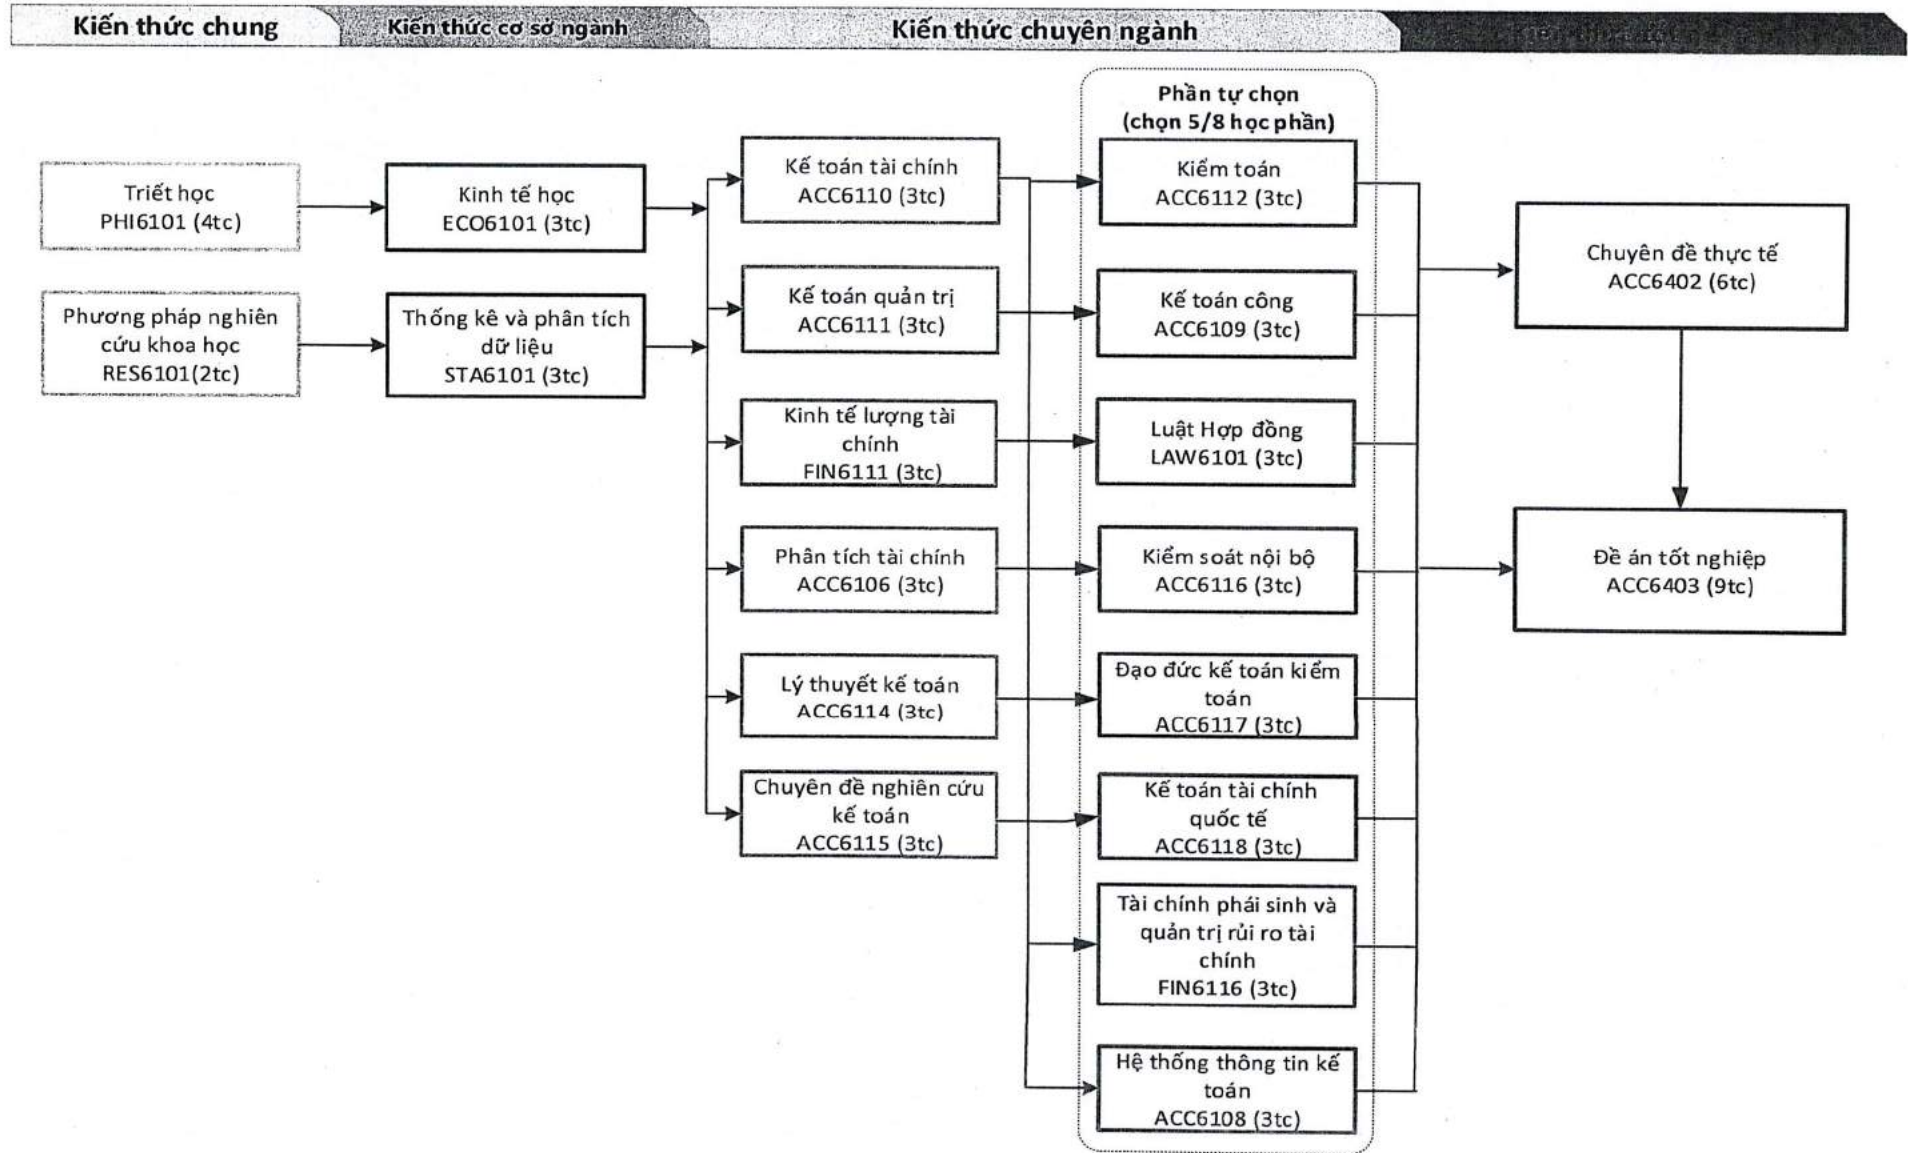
Kiến thức chung | Kiến thức cơ sở ngành | Kiến thức chuyên ngành | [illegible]

Triết học
PHI6101 (4tc)

Phương pháp nghiên cứu khoa học
RES6101(2tc)

Kinh tế học
ECO6101 (3tc)

Thống kê và phân tích dữ liệu
STA6101 (3tc)

Kế toán tài chính
ACC6110 (3tc)

Kế toán quản trị
ACC6111 (3tc)

Kinh tế lượng tài chính
FIN6111 (3tc)

Phân tích tài chính
ACC6106 (3tc)

Lý thuyết kế toán
ACC6114 (3tc)

Chuyên đề nghiên cứu kế toán
ACC6115 (3tc)

Phần tự chọn
(chọn 5/8 học phần)

Kiểm toán
ACC6112 (3tc)

Kế toán công
ACC6109 (3tc)

Luật Hợp đồng
LAW6101 (3tc)

Kiểm soát nội bộ
ACC6116 (3tc)

Đạo đức kế toán kiểm toán
ACC6117 (3tc)

Kế toán tài chính quốc tế
ACC6118 (3tc)

Tài chính phái sinh và quản trị rủi ro tài chính
FIN6116 (3tc)

Hệ thống thông tin kế toán
ACC6108 (3tc)

Chuyên đề thực tế
ACC6402 (6tc)

Đề án tốt nghiệp
ACC6403 (9tc)